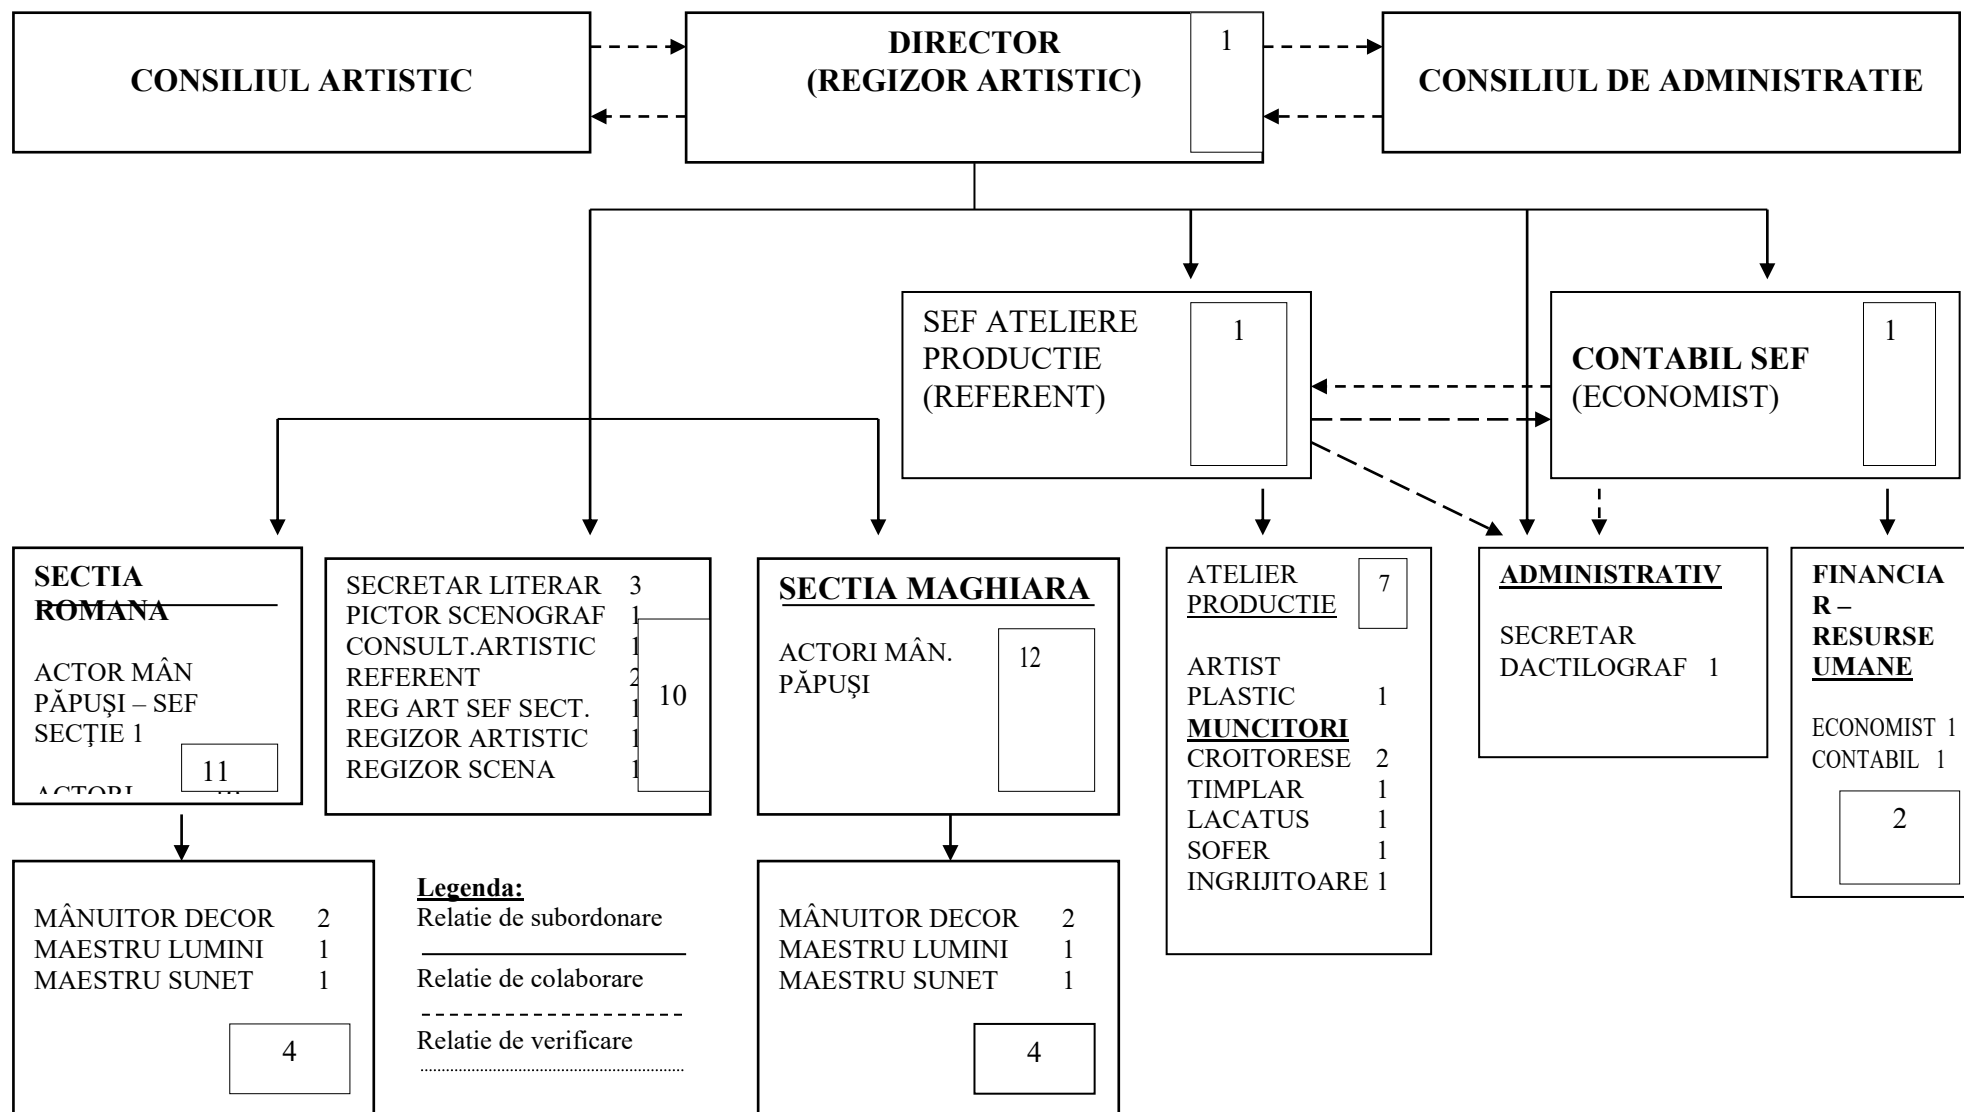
CONSILIUL ARTISTIC

DIRECTOR
(REGIZOR ARTISTIC)
1

CONSILIUL DE ADMINISTRATIE

SEF ATELIERE PRODUCTIE (REFERENT)
1

CONTABIL SEF
(ECONOMIST)
1

SECTIA ROMANA

ACTOR MÂN PĂPUȘI – SEF SECȚIE 1

ACTORI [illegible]
11

SECRETAR LITERAR 3
PICTOR SCENOGRAF 1
CONSULT.ARTISTIC 1
REFERENT 2
REG ART SEF SECT. 1
REGIZOR ARTISTIC 1
REGIZOR SCENA 1
10

SECTIA MAGHIARA

ACTORI MÂN. PĂPUȘI
12

ATELIER PRODUCTIE
7

ARTIST PLASTIC 1
MUNCITORI
CROITORESE 2
TIMPLAR 1
LACATUS 1
SOFER 1
INGRIJITOARE 1

ADMINISTRATIV

SECRETAR DACTILOGRAF 1

FINANCIAR – RESURSE UMANE

ECONOMIST 1
CONTABIL 1
2

MÂNUITOR DECOR 2
MAESTRU LUMINI 1
MAESTRU SUNET 1
4

Legenda:
Relatie de subordonare
Relatie de colaborare
Relatie de verificare

MÂNUITOR DECOR 2
MAESTRU LUMINI 1
MAESTRU SUNET 1
4